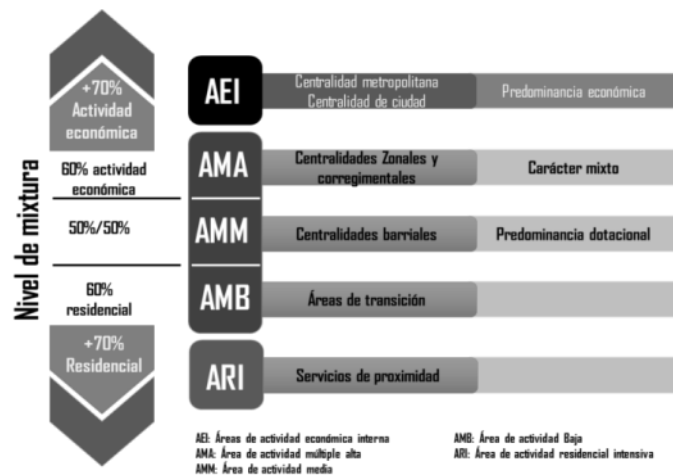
Nivel de mixtura

+70% Actividad económica

60% actividad económica

50%/50%

60% residencial

+70% Residencial

AEI | Centralidad metropolitana Centralidad de ciudad | Predominancia económica

AMA | Centralidades Zonales y corregimentales | Carácter mixto

AMM | Centralidades barriales | Predominancia dotacional

AMB | Áreas de transición

ARI | Servicios de proximidad

AEI: Áreas de actividad económica interna
AMA: Área de actividad múltiple alta
AMM: Área de actividad media
AMB: Área de actividad Baja
ARI: Área de actividad residencial intensiva